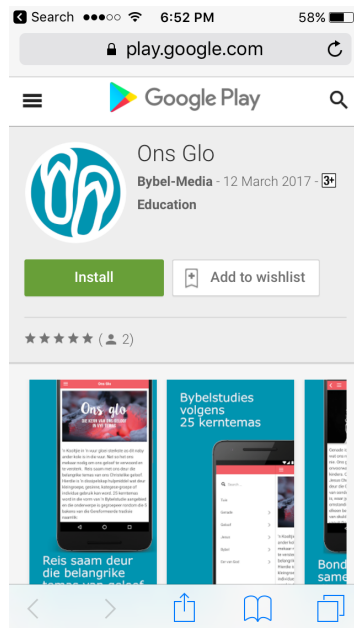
Search ●●●○○ 6:52 PM 58%

play.google.com

Google Play

Ons Glo

Bybel-Media - 12 March 2017 - 3+

Education

Install

Add to wishlist

★★★★★ ( 2)

Ons Glo

Ons glo

Bybelstudies volgens 25 kerntemas

Reis saam deur die belangrike

Bond